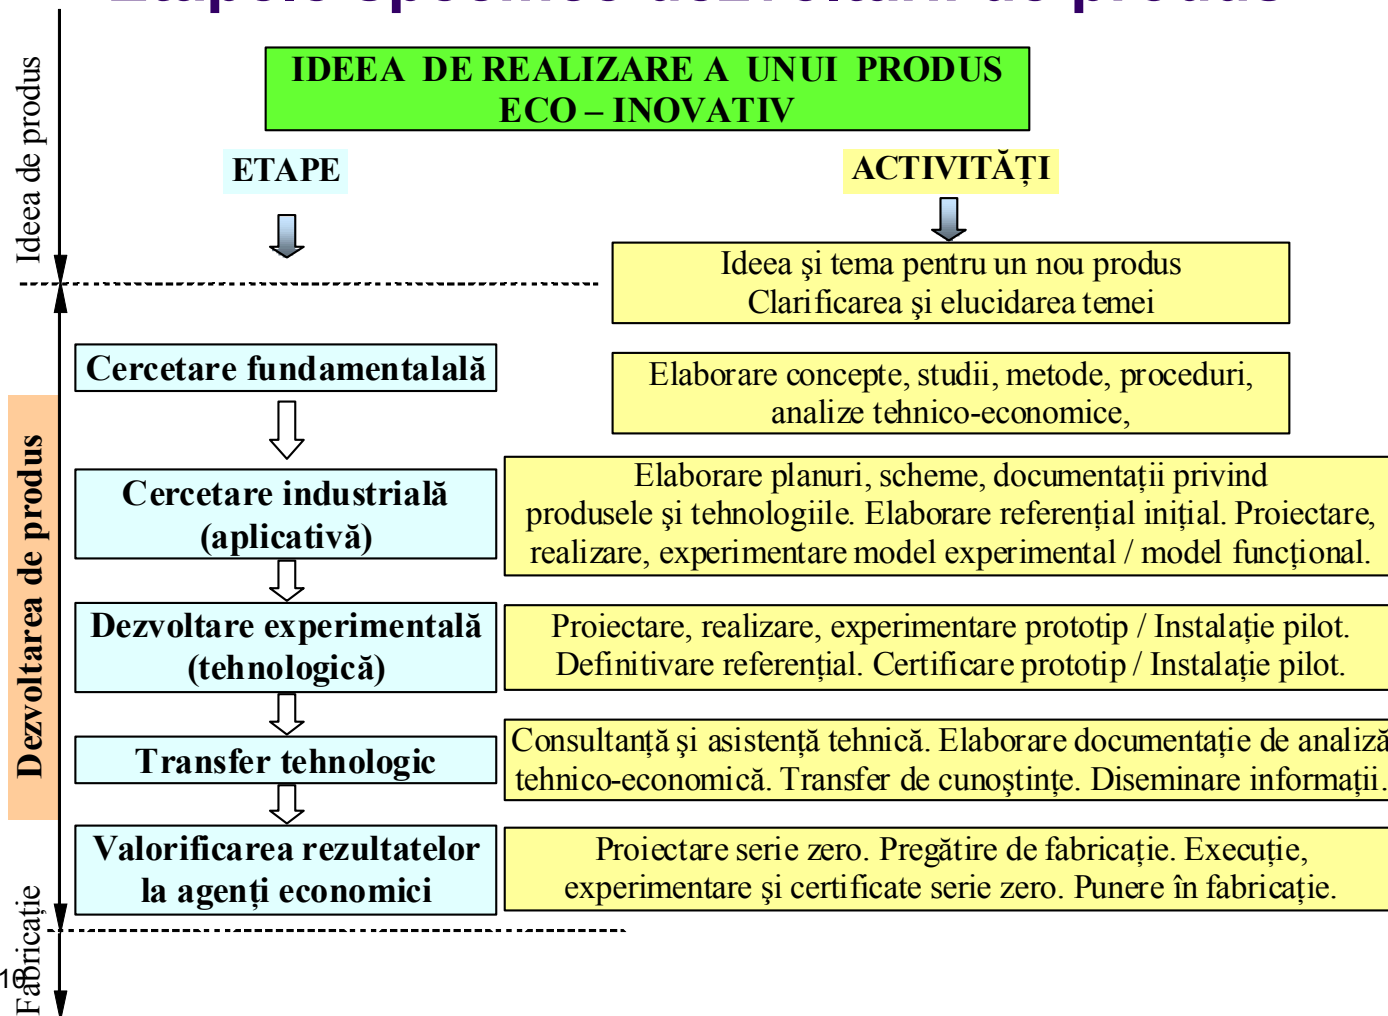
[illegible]

Ideea de produs

IDEEA DE REALIZARE A UNUI PRODUS ECO – INOVATIV

ETAPE

ACTIVITĂȚI

Ideea şi tema pentru un nou produs
Clarificarea şi elucidarea temei

Dezvoltarea de produs

Cercetare fundamentalală

Elaborare concepte, studii, metode, proceduri, analize tehnico-economice,

Cercetare industrială (aplicativă)

Elaborare planuri, scheme, documentații privind produsele şi tehnologiile. Elaborare referențial inițial. Proiectare, realizare, experimentare model experimental / model funcțional.

Dezvoltare experimentală (tehnologică)

Proiectare, realizare, experimentare prototip / Instalație pilot. Definitivare referențial. Certificare prototip / Instalație pilot.

Transfer tehnologic

Consultanță şi asistență tehnică. Elaborare documentație de analiză tehnico-economică. Transfer de cunoştințe. Diseminare informații.

Valorificarea rezultatelor la agenți economici

Proiectare serie zero. Pregătire de fabricație. Execuție, experimentare şi certificate serie zero. Punere în fabricație.

Fabricație

10